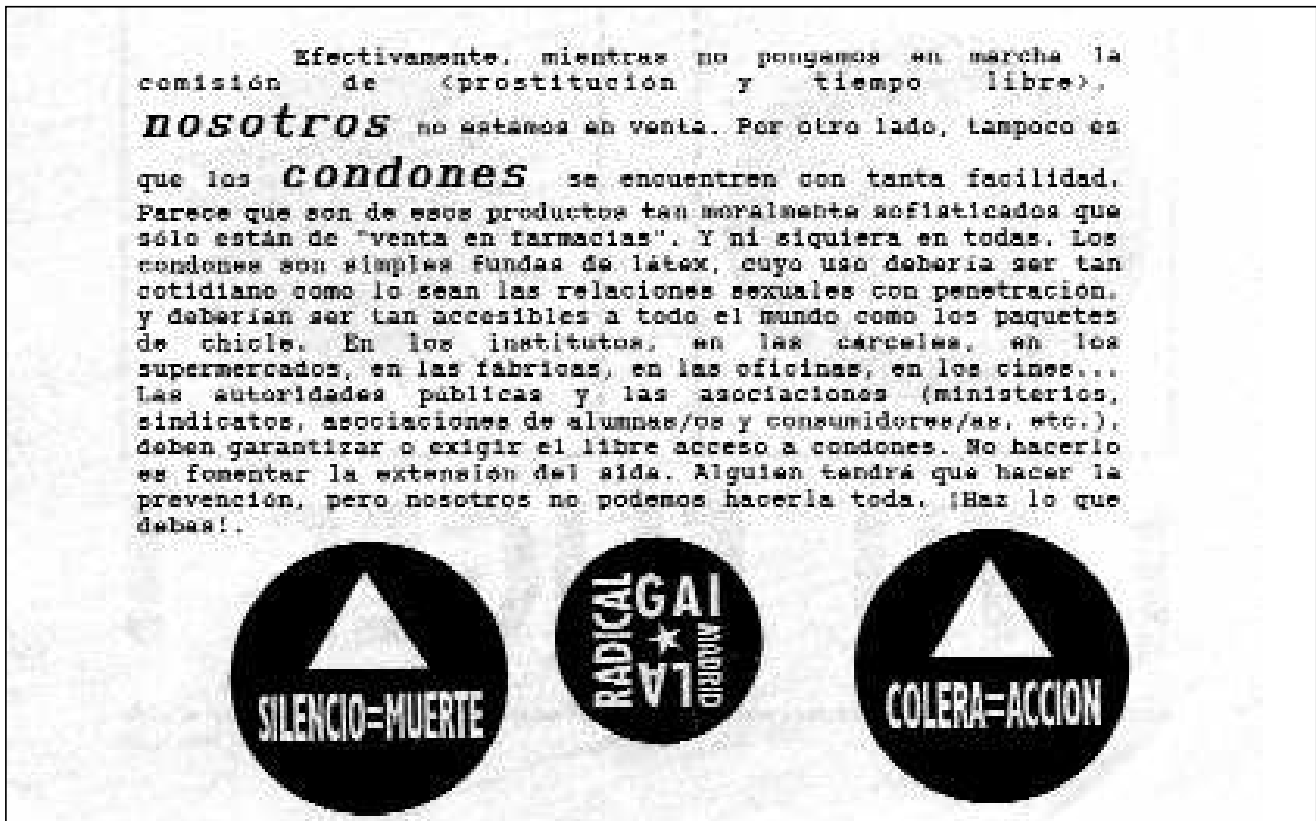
Efectivamente, mientras no pongamos en marcha la comisión de <prostitucion y tiempo libre>, nosotros no estamos en venta. Por otro lado, tampoco es que los condones se encuentren con tanta facilidad. Parece que son de esos productos tan moralmente sofisticados que sólo están de "venta en farmacias". Y ni siquiera en todas. Los condones son simples fundas de latex, cuyo uso debería ser tan cotidiano como lo sean las relaciones sexuales con penetración, y deberían ser tan accesibles a todo el mundo como los paquetes de chicle. En los institutos, en las carceles, en los supermercados, en las fábricas, en las oficinas, en los cines... Las autoridades públicas y las asociaciones (ministerios, sindicatos, asociaciones de alumnas/os y consumidores/as, etc.), deben garantizar o exigir el libre acceso a condones. No hacerlo es fomentar la extensión del sida. Alguien tendrá que hacer la prevención, pero nosotros no podemos hacerla toda. ¡Haz lo que debas!.

SILENCIO=MUERTE

RADICAL GAI LA MADRID

COLERA=ACCION